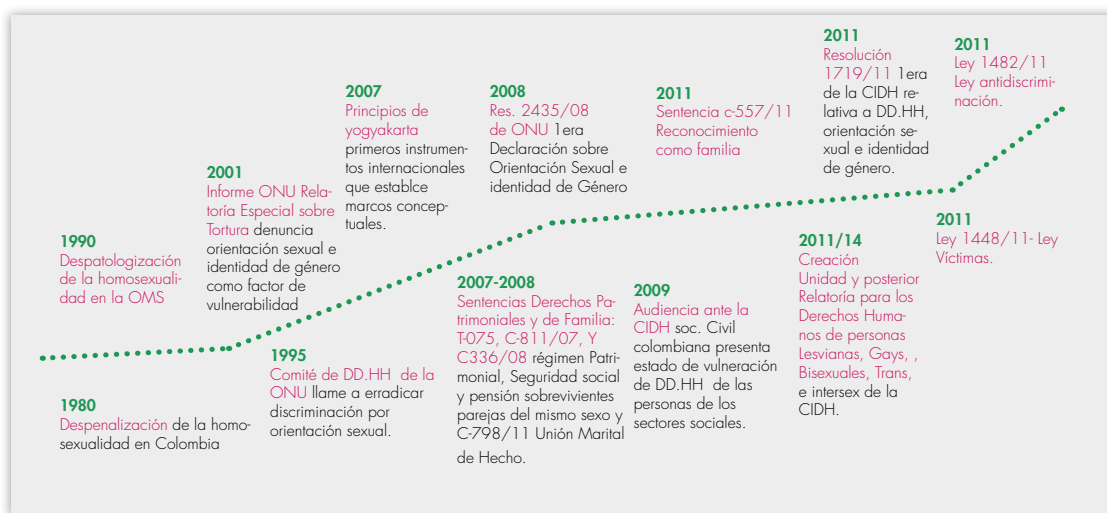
1990
Despatologización de la homosexualidad en la OMS

1980
Despenalización de la homosexualidad en Colombia

2001
Informe ONU Relatoría Especial sobre Tortura denuncia orientación sexual e identidad de género como factor de vulnerabilidad

1995
Comité de DD.HH de la ONU llame a erradicar discriminación por orientación sexual.

2007
Principios de yogyakarta primeros instrumentos internacionales que establce marcos conceptuales.

2007-2008
Sentencias Derechos Patrimoniales y de Familia: T-075, C-811/07, Y C336/08 régimen Patrimonial, Seguridad social y pensión sobrevivientes parejas del mismo sexo y C-798/11 Unión Marital de Hecho.

2008
Res. 2435/08 de ONU 1era Declaración sobre Orientación Sexual e identidad de Género

2009
Audiencia ante la CIDH soc. Civil colombiana presenta estado de vulneración de DD.HH de las personas de los sectores sociales.

2011
Sentencia c-557/11 Reconocimiento como familia

2011
Resolución 1719/11 1era de la CIDH relativa a DD.HH, orientación sexual e identidad de género.

2011/14
Creación Unidad y posterior Relatoría para los Derechos Humanos de personas Lesvianas, Gays, , Bisexuales, Trans, e intersex de la CIDH.

2011
Ley 1482/11 Ley antidiscriminación.

2011
Ley 1448/11- Ley Víctimas.